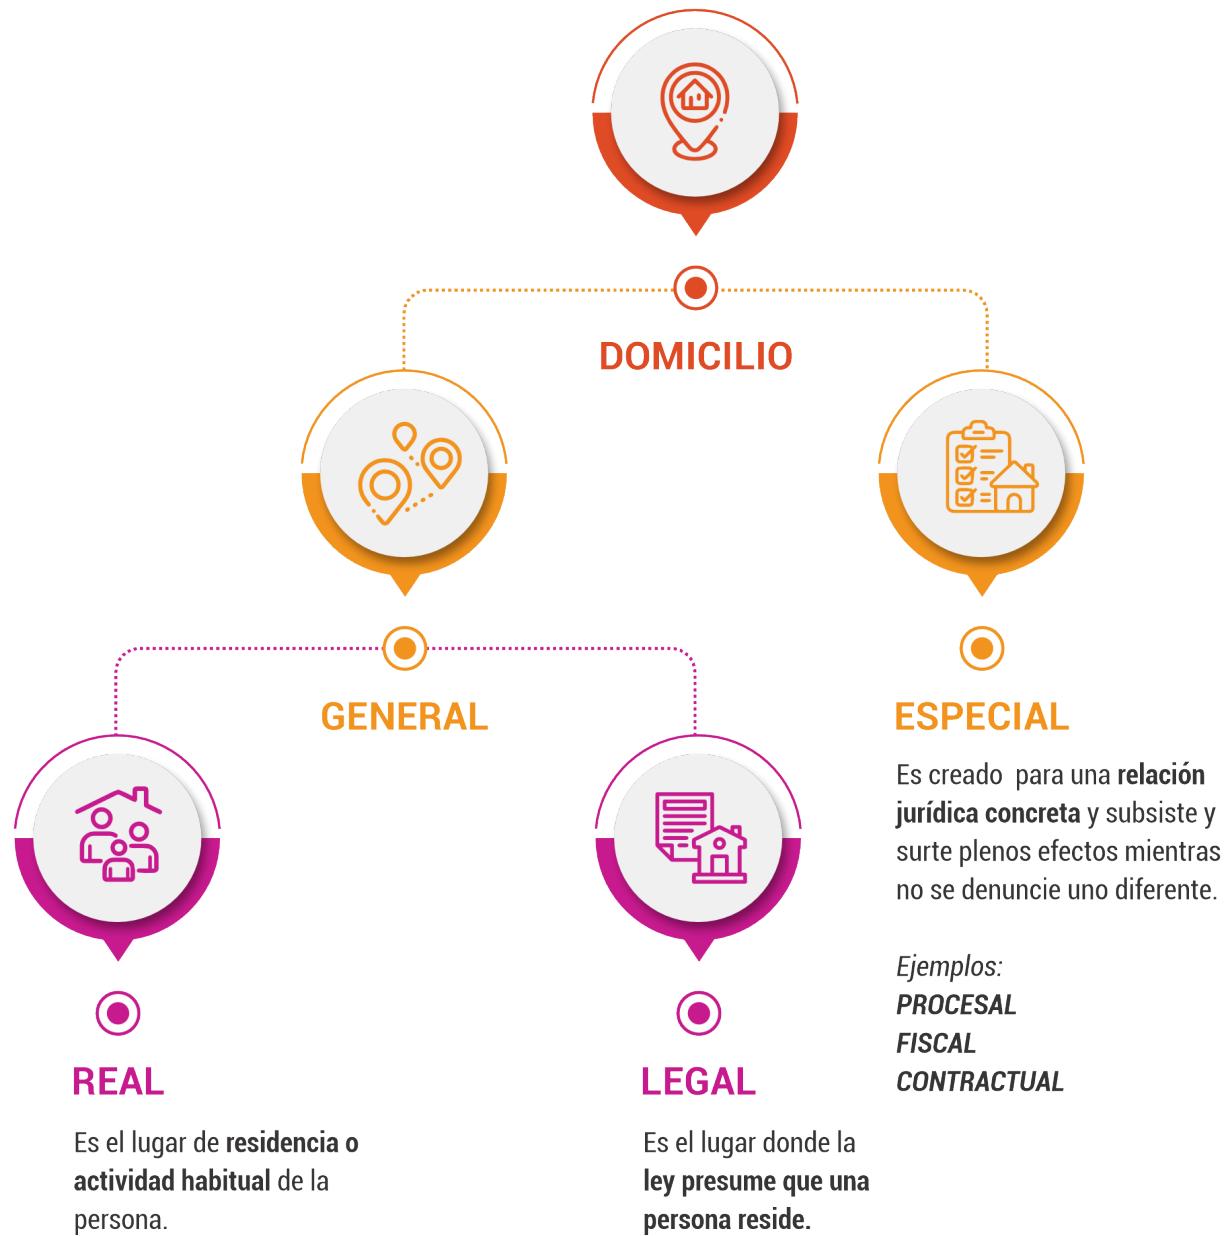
DOMICILIO

GENERAL

ESPECIAL

Es creado para una relación jurídica concreta y subsiste y surte plenos efectos mientras no se denuncie uno diferente.

Ejemplos:
PROCESAL
FISCAL
CONTRACTUAL

REAL

Es el lugar de residencia o actividad habitual de la persona.

LEGAL

Es el lugar donde la ley presume que una persona reside.